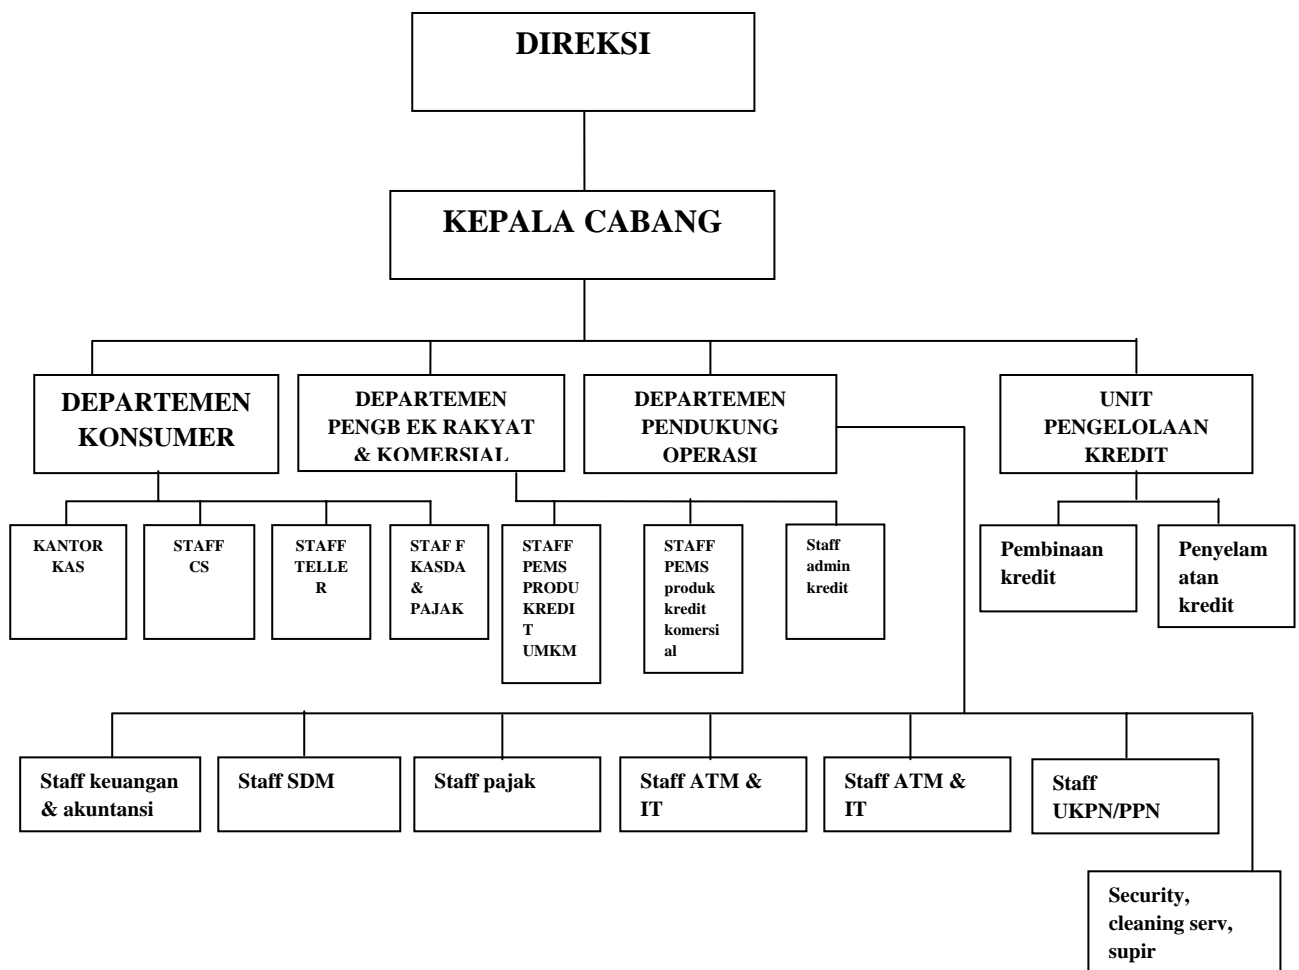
DIREKSI

KEPALA CABANG

DEPARTEMEN KONSUMER

DEPARTEMEN PENGB EK RAKYAT & KOMERSIAL

DEPARTEMEN PENDUKUNG OPERASI

UNIT PENGELOLAAN KREDIT

KANTOR KAS

STAFF CS

STAFF TELLER

STAF F KASDA & PAJAK

STAFF PEMS PRODUKREDIT UMKM

STAFF PEMS produk kredit komersial

Staff admin kredit

Pembinaan kredit

Penyelamatan kredit

Staff keuangan & akuntansi

Staff SDM

Staff pajak

Staff ATM & IT

Staff ATM & IT

Staff UKPN/PPN

Security, cleaning serv, supir